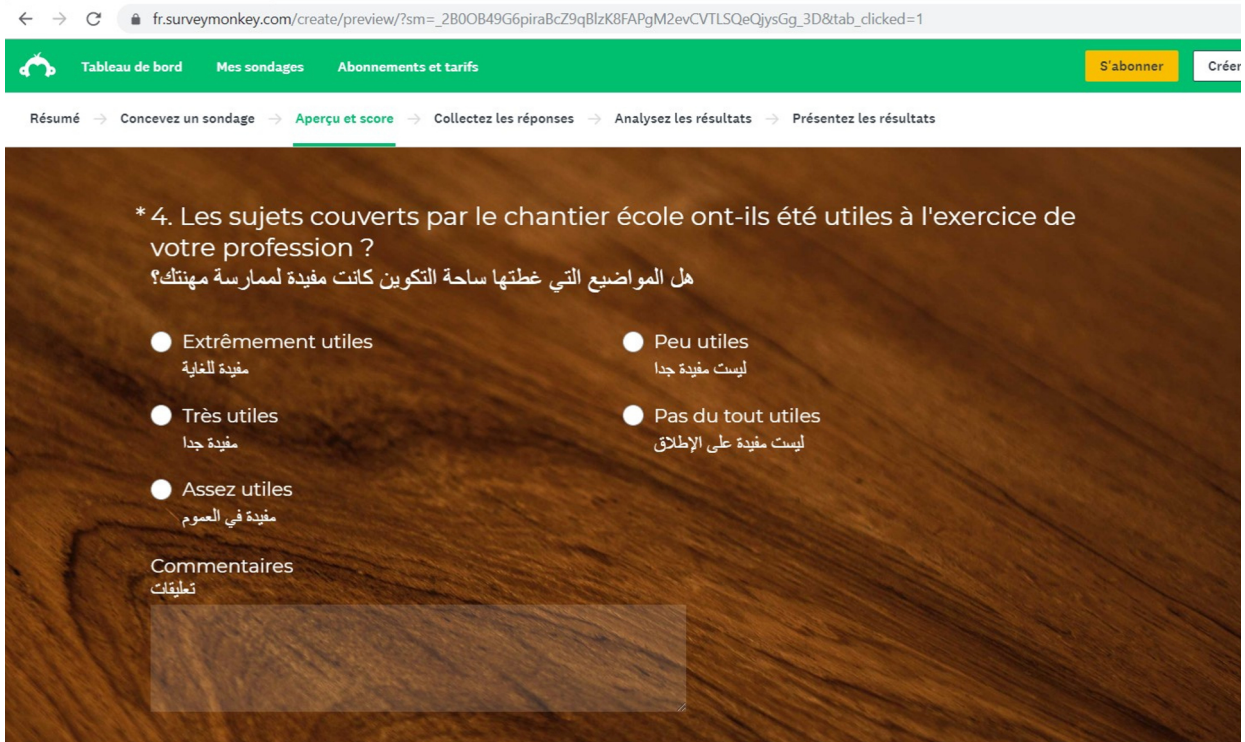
fr.surveymonkey.com/create/preview/?sm=_2B0OB49G6piraBcZ9qBlzK8FAPgM2evCVTLSQeQjysGg_3D&tab_clicked=1

Tableau de bord Mes sondages Abonnements et tarifs S'abonner Créer

Résumé → Concevez un sondage → Aperçu et score → Collectez les réponses → Analysez les résultats → Présentez les résultats

* 4. Les sujets couverts par le chantier école ont-ils été utiles à l'exercice de votre profession ?
هل المواضيع التي غطتها ساحة التكوين كانت مفيدة لممارسة مهنتك؟

Extrêmement utiles
مفيدة للغاية

Très utiles
مفيدة جدا

Assez utiles
مفيدة في العموم

Peu utiles
ليست مفيدة جدا

Pas du tout utiles
ليست مفيدة على الإطلاق

Commentaires
تعليقات